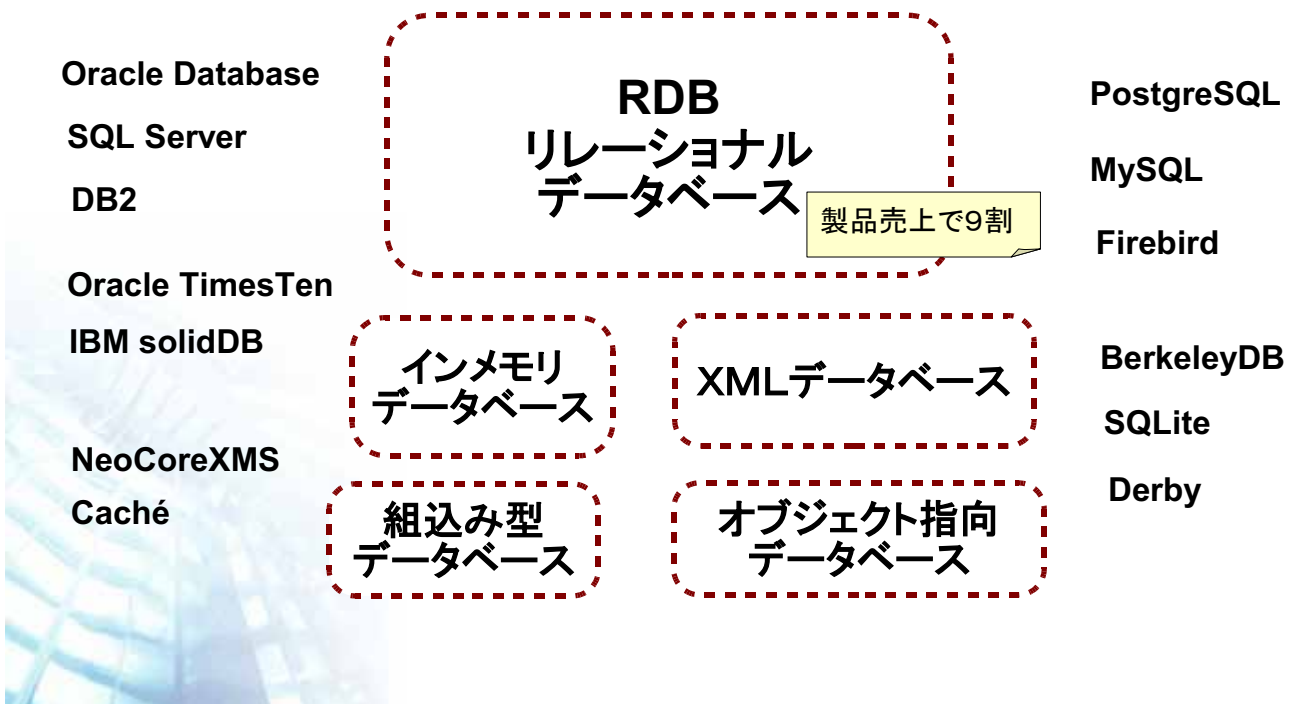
Oracle Database

SQL Server

DB2

RDB
リレーショナル
データベース

製品売上で9割

PostgreSQL

MySQL

Firebird

Oracle TimesTen

IBM solidDB

インメモリ
データベース

XMLデータベース

BerkeleyDB

SQLite

Derby

NeoCoreXMS

Caché

組込み型
データベース

オブジェクト指向
データベース